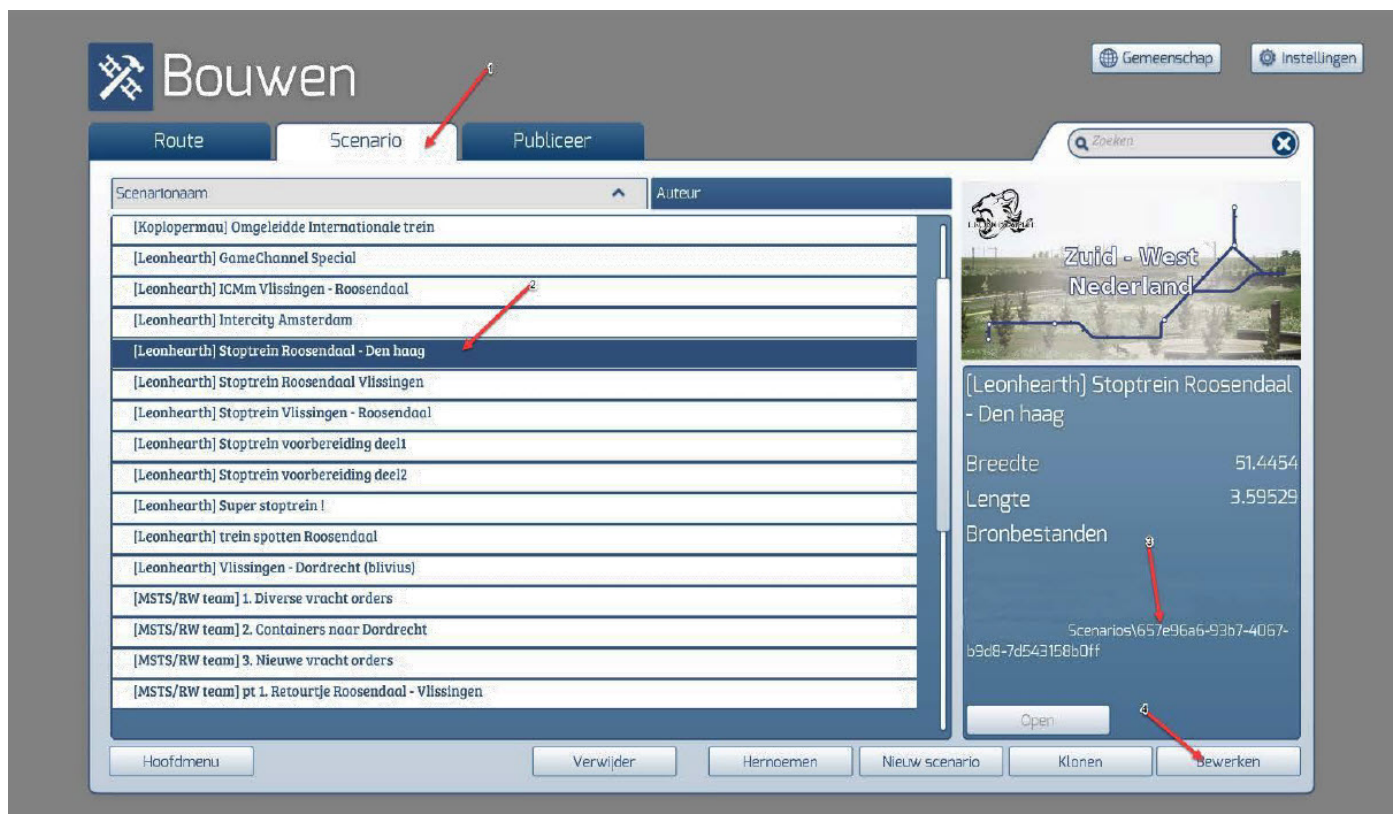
Bouwen

Gemeenschap
Instellingen

Route
Scenario
Publiceer

1

Zoeken

Scenarionaam
Auteur

[Koplopermau] Omgeleidde Internationale trein
[Leonhearth] GameChannel Special
[Leonhearth] ICMm Vlissingen - Roosendaal
2
[Leonhearth] Intercity Amsterdam
[Leonhearth] Stoptrein Roosendaal - Den haag
[Leonhearth] Stoptrein Roosendaal Vlissingen
[Leonhearth] Stoptrein Vlissingen - Roosendaal
[Leonhearth] Stoptrein voorbereiding deel1
[Leonhearth] Stoptrein voorbereiding deel2
[Leonhearth] Super stoptrein !
[Leonhearth] trein spotten Roosendaal
[Leonhearth] Vlissingen - Dordrecht (blivius)
[MSTS/RW team] 1. Diverse vracht orders
[MSTS/RW team] 2. Containers naar Dordrecht
[MSTS/RW team] 3. Nieuwe vracht orders
[MSTS/RW team] pt 1. Retourtje Roosendaal - Vlissingen

Zuid - West
Nederland

[Leonhearth] Stoptrein Roosendaal - Den haag

Breedte 51.4454
Lengte 3.59529
Bronbestanden
3
Scenarios\657e96a6-93b7-4067-b9d8-7d543158b0ff

Open
4

Hoofdmenu
Verwijder
Hernoemen
Nieuw scenario
Klonen
Bewerken